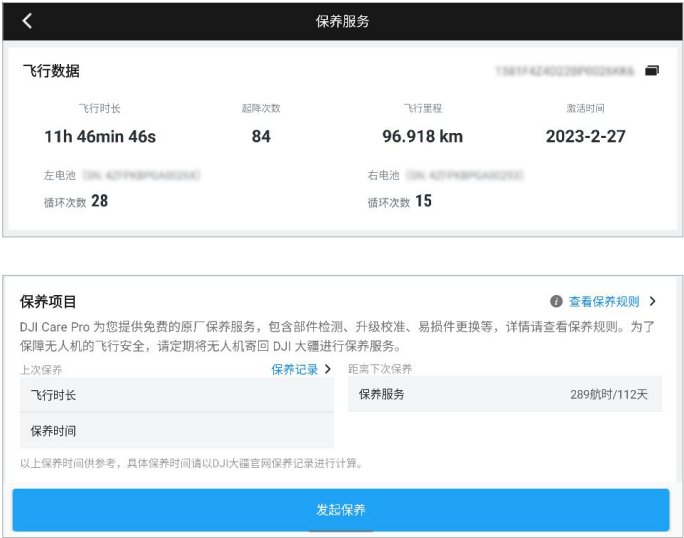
保养服务

飞行数据 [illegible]

| 飞行时长 | 起降次数 | 飞行里程 | 激活时间 |
|---|---|---|---|
| 11h 46min 46s | 84 | 96.918 km | 2023-2-27 |

左电池 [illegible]
循环次数 28

右电池 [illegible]
循环次数 15

保养项目

查看保养规则 >

DJI Care Pro 为您提供免费的原厂保养服务，包含部件检测、升级校准、易损件更换等，详情请查看保养规则。为了保障无人机的飞行安全，请定期将无人机寄回 DJI 大疆进行保养服务。

上次保养 保养记录 >
飞行时长
保养时间

距离下次保养
保养服务 289航时/112天

以上保养时间供参考，具体保养时间请以DJI大疆官网保养记录进行计算。

发起保养